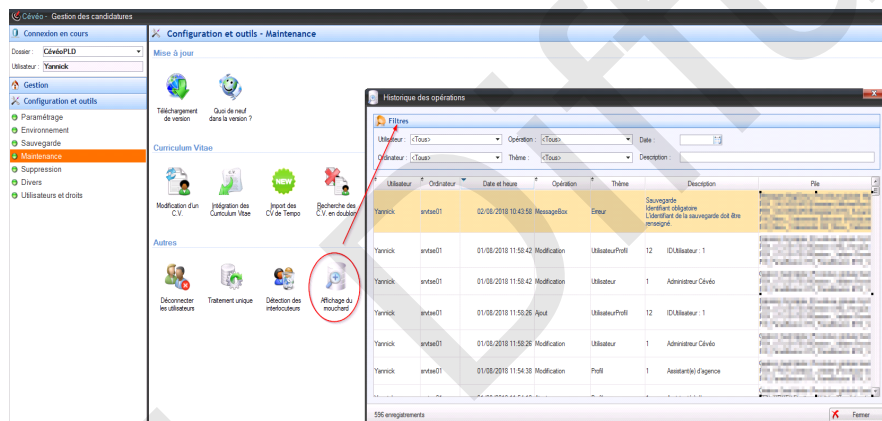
Cévéo - Gestion des candidatures

Connexion en cours
Dossier : CévéoPLD
Utilisateur : Yannick

Gestion
Configuration et outils
Paramétrage
Environnement
Sauvegarde
Maintenance
Suppression
Divers
Utilisateurs et droits

Configuration et outils - Maintenance

Mise à jour
Téléchargement de version
Quoi de neuf dans la version ?

Curriculum Vitae
Modification d'un C.V.
Intégration des Curriculum Vitae
Import des CV de Tempo
Recherche des C.V. en doublon

Autres
Déconnecter les utilisateurs
Traitement unique
Détection des interlocuteurs
Affichage du mouchard

Historique des opérations

Filtres
Utilisateur : <Tous>
Opération : <Tous>
Date :
Ordinateur : <Tous>
Thème : <Tous>
Description :

| Utilisateur | Ordinateur | Date et heure | Opération | Thème | Description | Pile |
|---|---|---|---|---|---|---|
| Yannick | srvtse01 | 02/08/2018 10:43:58 | MessageBox | Erreur | Sauvegarde Identifiant obligatoire L'identifiant de la sauvegarde doit être renseigné. | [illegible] |
| Yannick | srvtse01 | 01/08/2018 11:58:42 | Modification | UtilisateurProfil | 12 IDUtilisateur : 1 | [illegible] |
| Yannick | srvtse01 | 01/08/2018 11:58:42 | Modification | Utilisateur | 1 Administreur Cévéo | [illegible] |
| Yannick | srvtse01 | 01/08/2018 11:58:26 | Ajout | UtilisateurProfil | 12 IDUtilisateur : 1 | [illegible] |
| Yannick | srvtse01 | 01/08/2018 11:58:26 | Modification | Utilisateur | 1 Administreur Cévéo | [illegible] |
| Yannick | srvtse01 | 01/08/2018 11:54:38 | Modification | Profil | 1 Assistant(e) d'agence | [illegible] |

596 enregistrements
Fermer